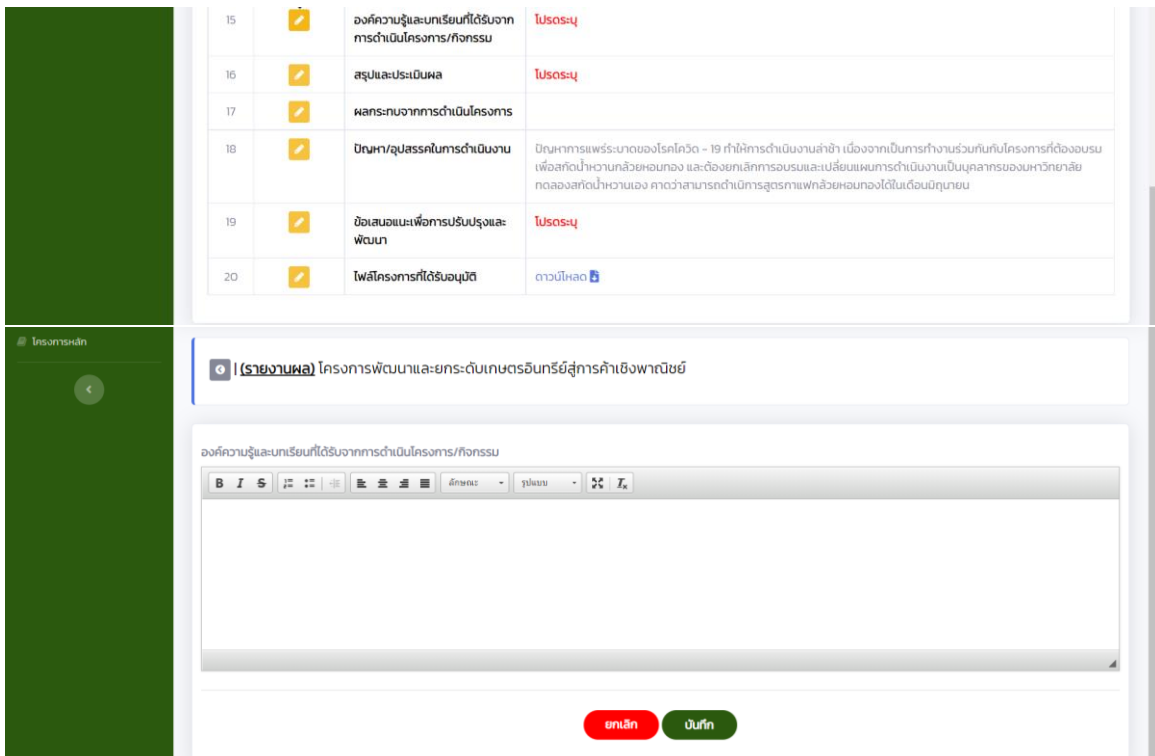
| 15 | องค์ความรู้และบทเรียนที่ได้รับจากการดำเนินโครงการ/กิจกรรม | โปรดระบุ |
|---|---|---|
| 16 | สรุปและประเมินผล | โปรดระบุ |
| 17 | ผลกระทบจากการดำเนินโครงการ | |
| 18 | ปัญหา/อุปสรรคในการดำเนินงาน | ปัญหาการแพร่ระบาดของโรคโควิด - 19 ทำให้การดำเนินงานล่าช้า เนื่องจากเป็นการทำงานร่วมกันกับโครงการที่ต้องอบรมเพื่อสกัดน้ำหวานกล้วยหอมทอง และต้องยกเลิกการอบรมและเปลี่ยนแผนการดำเนินงานเป็นบุคลากรของมหาวิทยาลัยทดลองสกัดน้ำหวานเอง คาดว่าสามารถดำเนินการสูตรกาแฟกล้วยหอมทองได้ในเดือนมิถุนายน |
| 19 | ข้อเสนอแนะเพื่อการปรับปรุงและพัฒนา | โปรดระบุ |
| 20 | ไฟล์โครงการที่ได้รับอนุมัติ | ดาวน์โหลด |

โครงการหลัก

| (รายงานผล) โครงการพัฒนาและยกระดับเกษตรอินทรีย์สู่การค้าเชิงพาณิชย์

องค์ความรู้และบทเรียนที่ได้รับจากการดำเนินโครงการ/กิจกรรม

B I S อักษรณะ รูปแบบ $T_x$

ยกเลิก บันทึก